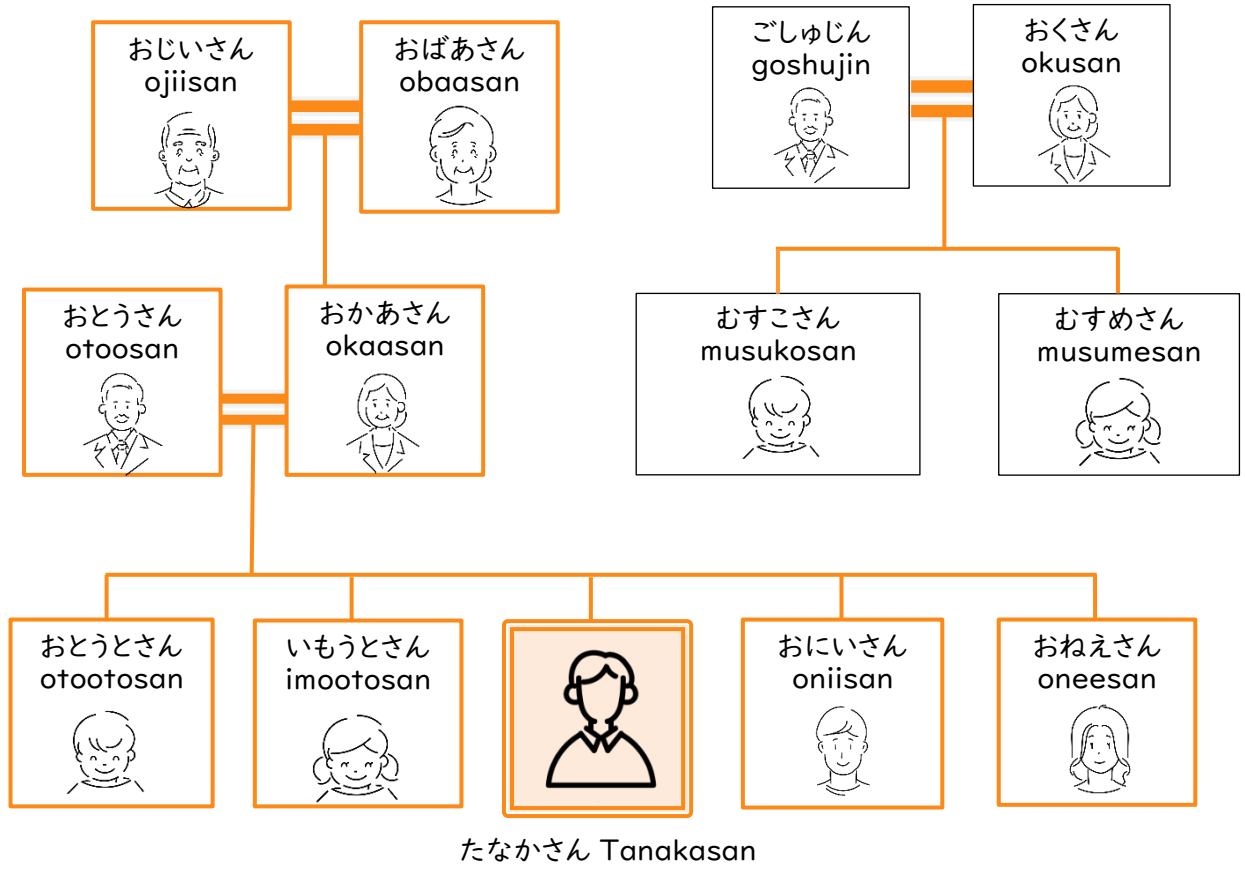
おじいさん
ojiisan

おばあさん
obaasan

ごしゅじん
goshujin

おくさん
okusan

おとうさん
otoosan

おかあさん
okaasan

むすこさん
musukosan

むすめさん
musumesan

おとうとさん
otootosan

いもうとさん
imootosan

おにいさん
oniisan

おねえさん
oneesan

たなかさん Tanakasan